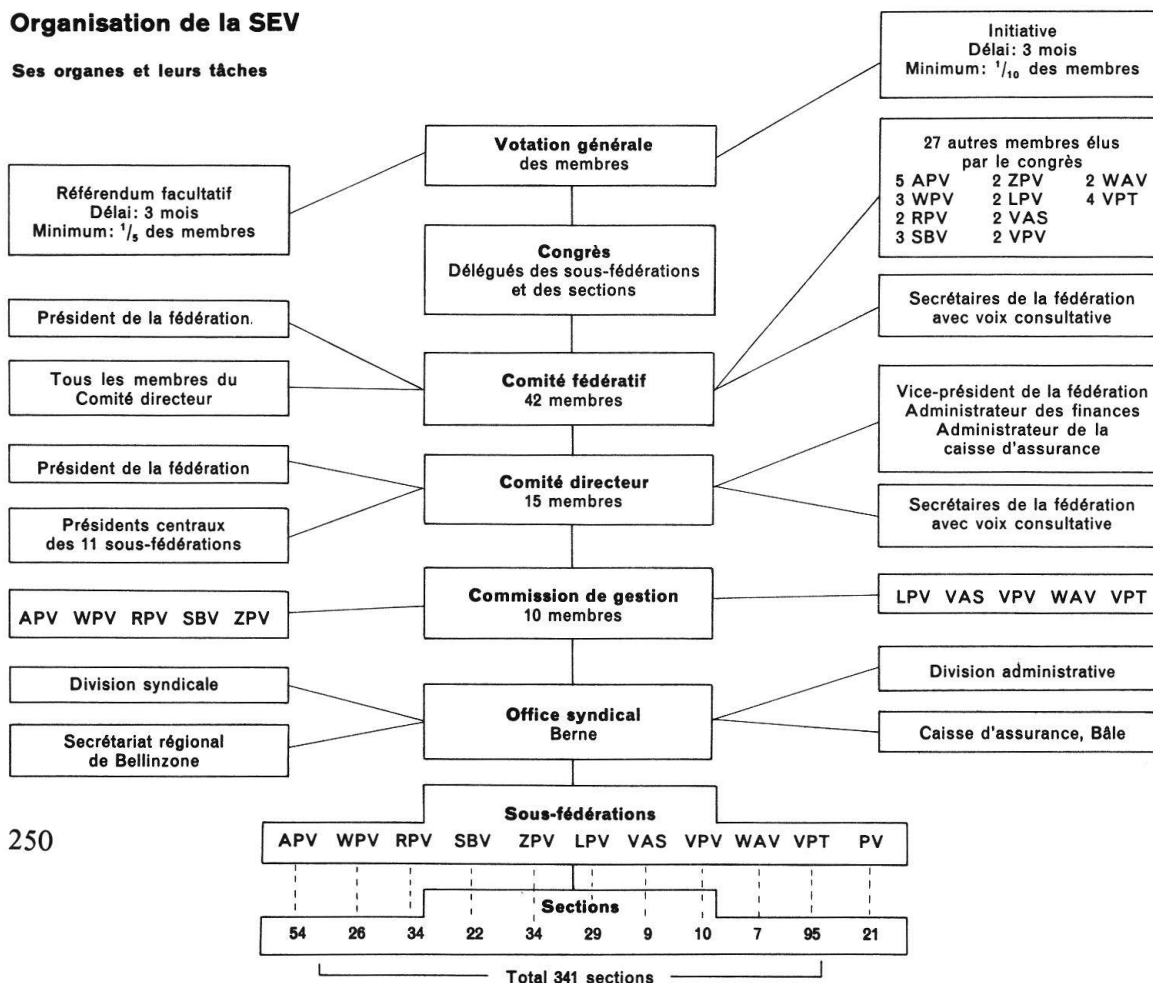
Organisation de la SEV

Ses organes et leurs tâches

Initiative
Délai: 3 mois
Minimum: $^1/_{10}$ des membres

Votation générale
des membres

Référendum facultatif
Délai: 3 mois
Minimum: $^1/_5$ des membres

27 autres membres élus par le congrès
5 APV 2 ZPV 2 WAV
3 WPV 2 LPV 4 VPT
2 RPV 2 VAS
3 SBV 2 VPV

Congrès
Délégués des sous-fédérations et des sections

Président de la fédération.

Secrétaires de la fédération avec voix consultative

Tous les membres du Comité directeur

Comité fédératif
42 membres

Vice-président de la fédération
Administrateur des finances
Administrateur de la caisse d'assurance

Président de la fédération

Comité directeur
15 membres

Présidents centraux des 11 sous-fédérations

Secrétaires de la fédération avec voix consultative

APV WPV RPV SBV ZPV

Commission de gestion
10 membres

LPV VAS VPV WAV VPT

Division syndicale

Division administrative

Office syndical
Berne

Secrétariat régional de Bellinzone

Caisse d'assurance, Bâle

Sous-fédérations

250

| APV | WPV | RPV | SBV | ZPV | LPV | VAS | VPV | WAV | VPT | PV |
|---|---|---|---|---|---|---|---|---|---|---|
| 54 | 26 | 34 | 22 | 34 | 29 | 9 | 10 | 7 | 95 | 21 |

Sections

Total 341 sections